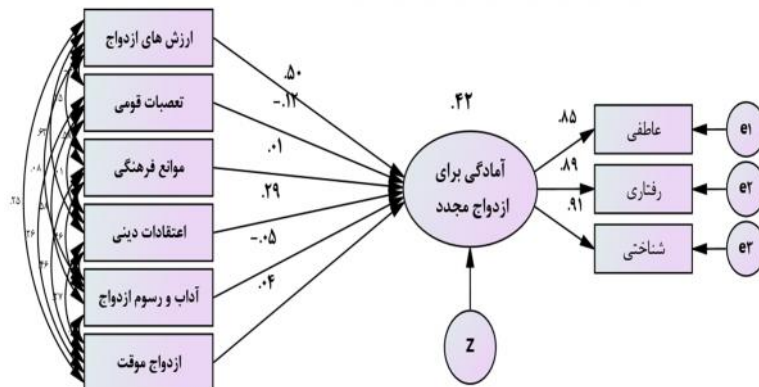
ارزش های ازدواج
تعصبات قومی
موانع فرهنگی
اعتقادات دینی
آداب و رسوم ازدواج
ازدواج موقت

.۵۰
-.۱۲
.۰۱
.۲۹
-.۰۵
.۰۴

.۴۲
آمادگی برای ازدواج مجدد

Z

.۸۵
.۸۹
.۹۱

عاطفی
رفتاری
شناختی

e۱
e۲
e۳

.۲۵
.۰۸
.۲۶
.۳۶
.۳۷
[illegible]